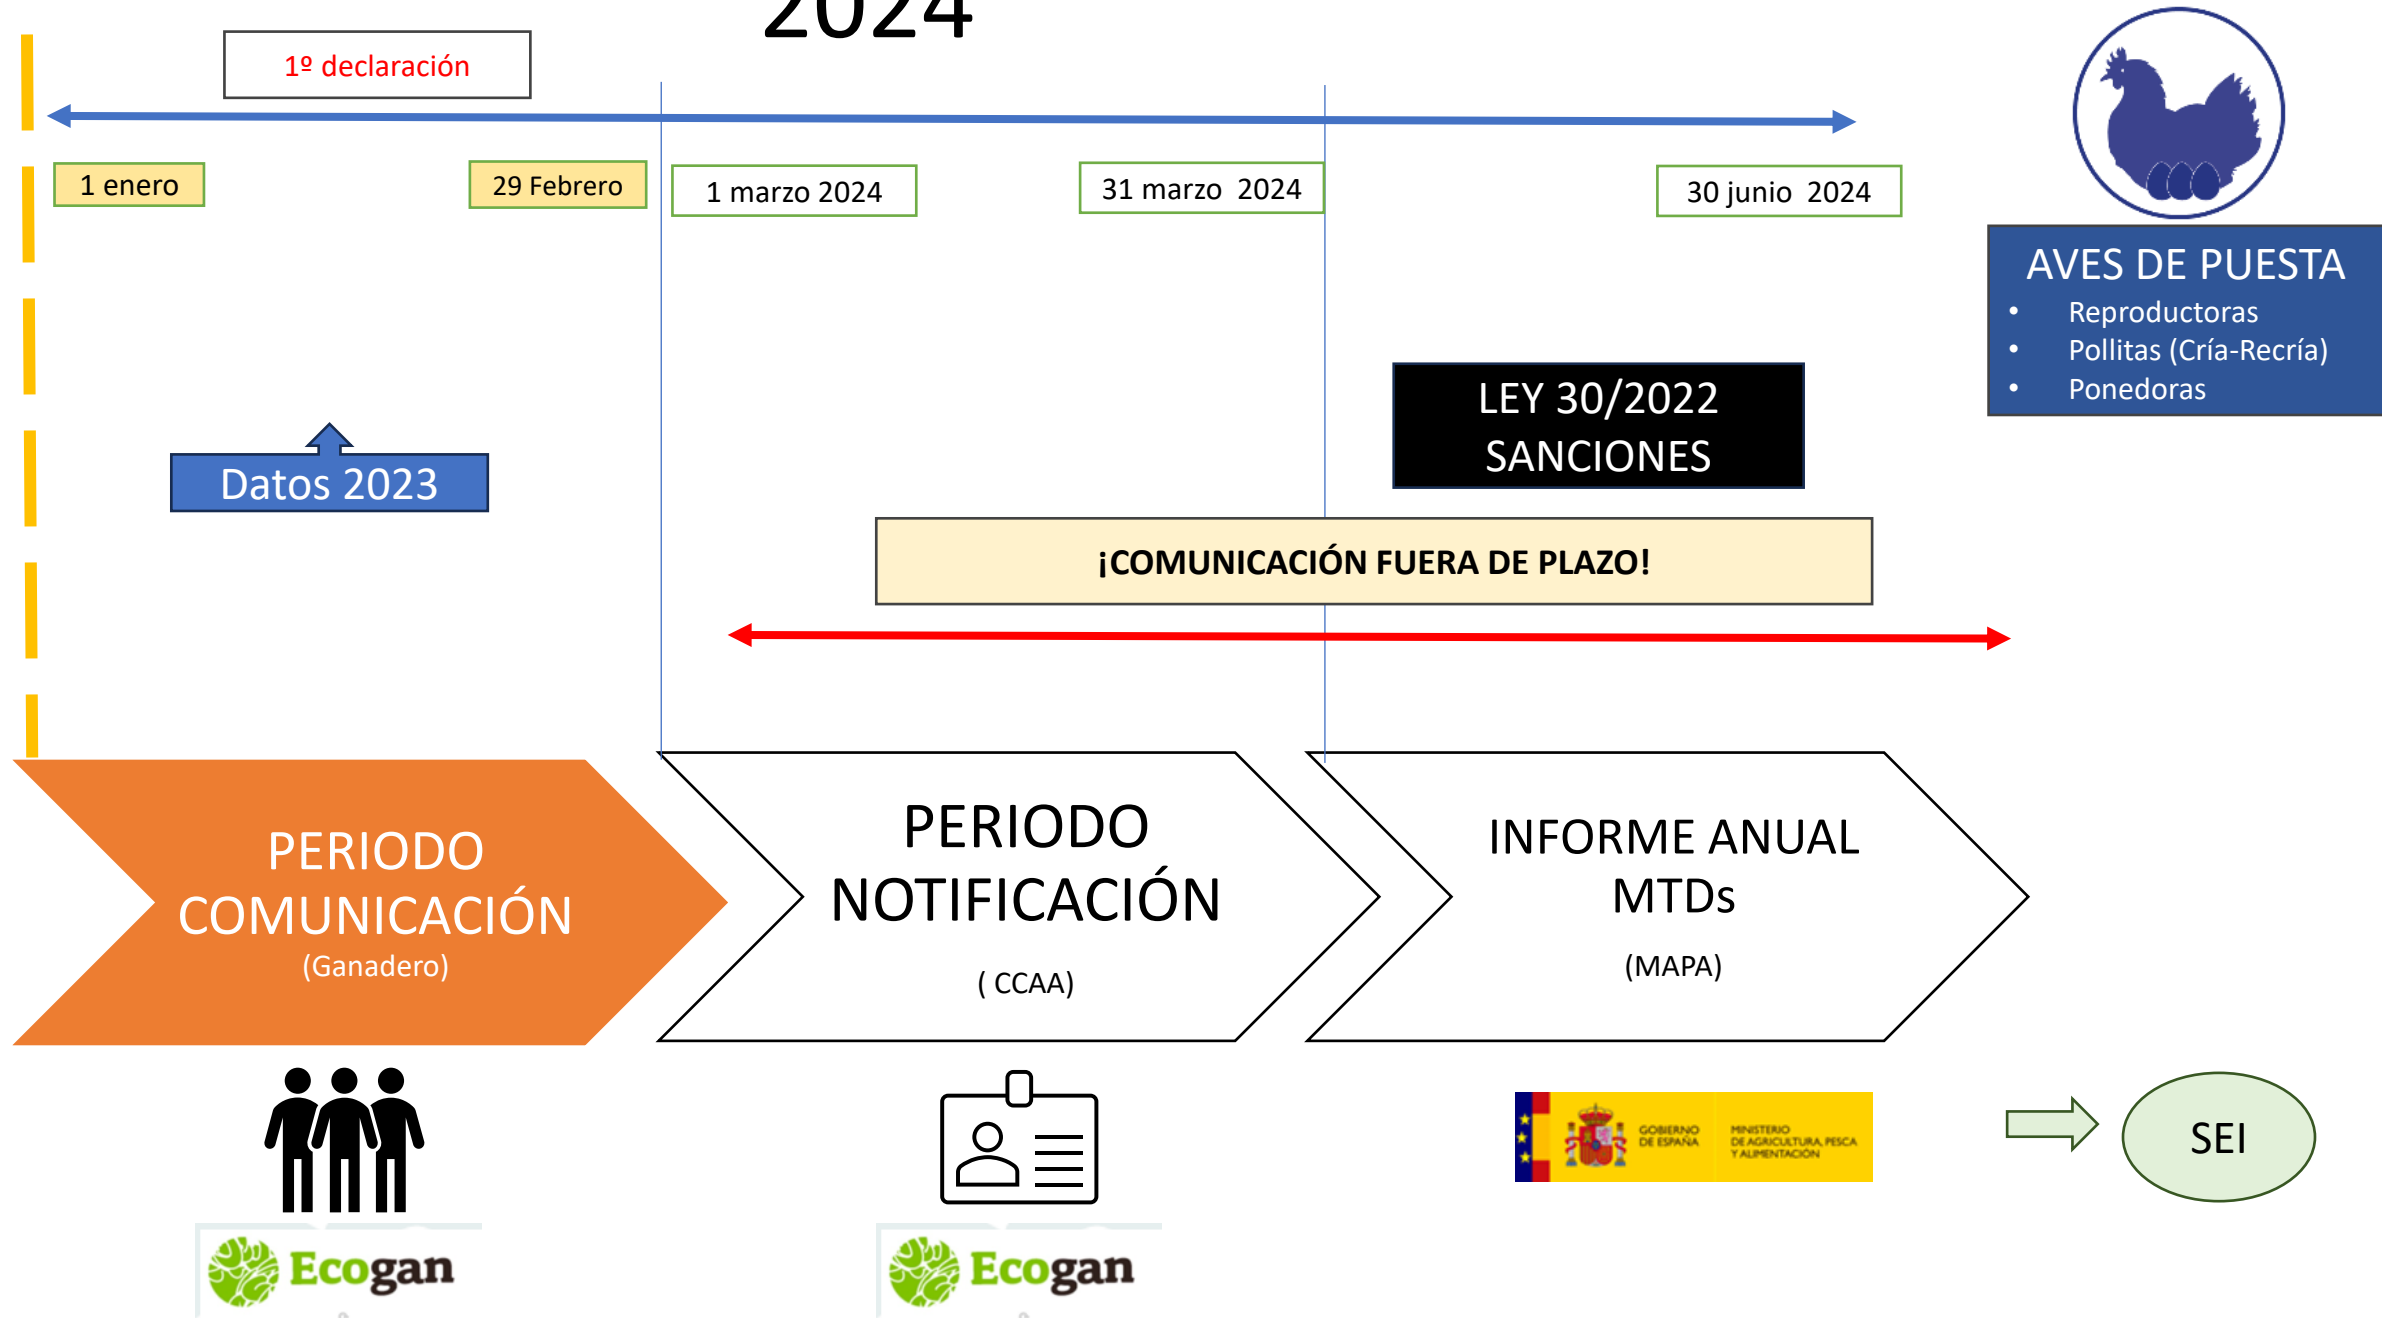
2024

1º declaración

1 enero

29 Febrero

1 marzo 2024

31 marzo 2024

30 junio 2024

AVES DE PUESTA
- Reproductoras
- Pollitas (Cría-Recría)
- Ponedoras

LEY 30/2022
SANCIONES

Datos 2023

¡COMUNICACIÓN FUERA DE PLAZO!

PERIODO COMUNICACIÓN
(Ganadero)

PERIODO NOTIFICACIÓN
( CCAA)

INFORME ANUAL MTDs
(MAPA)

Ecogan

Ecogan

GOBIERNO DE ESPAÑA

MINISTERIO DE AGRICULTURA, PESCA Y ALIMENTACIÓN

SEI